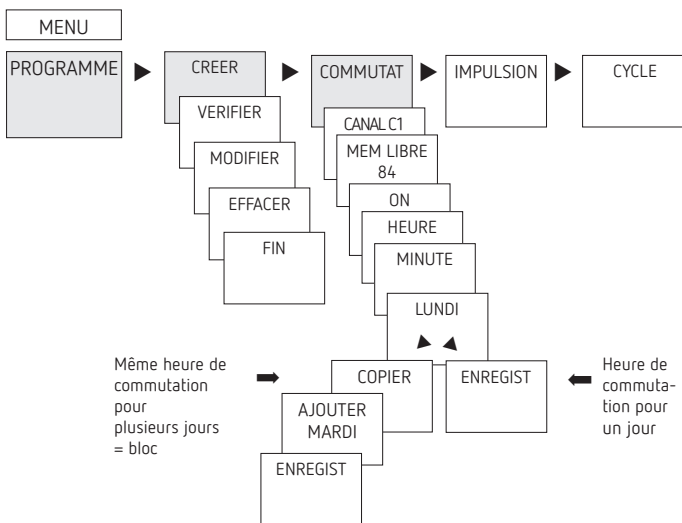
MENU

PROGRAMME

CREER

VERIFIER

MODIFIER

EFFACER

FIN

COMMUTAT

CANAL C1

MEM LIBRE 84

ON

HEURE

MINUTE

LUNDI

IMPULSION

CYCLE

Même heure de commutation pour plusieurs jours = bloc

COPIER

AJOUTER MARDI

ENREGIST

ENREGIST

Heure de commutation pour un jour